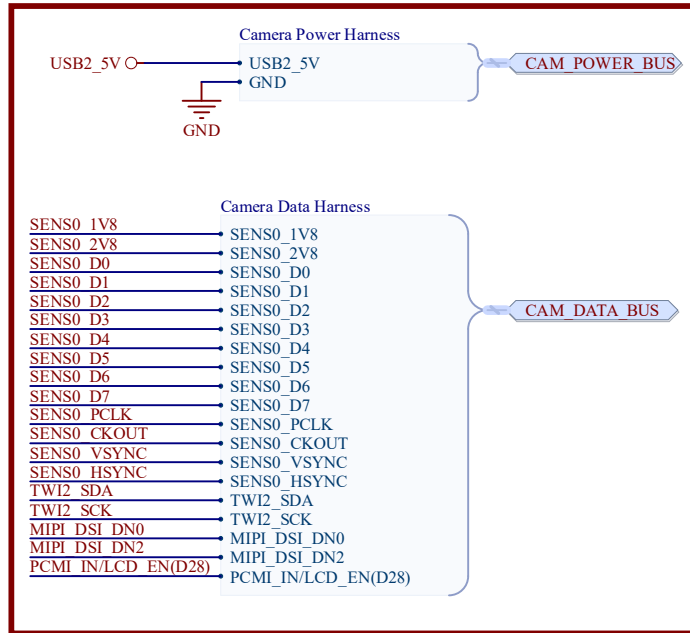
Camera Power Harness

USB2_5V

USB2_5V
GND

GND

CAM_POWER_BUS

Camera Data Harness

SENS0_1V8
SENS0_2V8
SENS0_D0
SENS0_D1
SENS0_D2
SENS0_D3
SENS0_D4
SENS0_D5
SENS0_D6
SENS0_D7
SENS0_PCLK
SENS0_CKOUT
SENS0_VSYNC
SENS0_HSYNC
TWI2_SDA
TWI2_SCK
MIPI_DSI_DN0
MIPI_DSI_DN2
PCMI_IN/LCD_EN(D28)

SENS0_1V8
SENS0_2V8
SENS0_D0
SENS0_D1
SENS0_D2
SENS0_D3
SENS0_D4
SENS0_D5
SENS0_D6
SENS0_D7
SENS0_PCLK
SENS0_CKOUT
SENS0_VSYNC
SENS0_HSYNC
TWI2_SDA
TWI2_SCK
MIPI_DSI_DN0
MIPI_DSI_DN2
PCMI_IN/LCD_EN(D28)

CAM_DATA_BUS